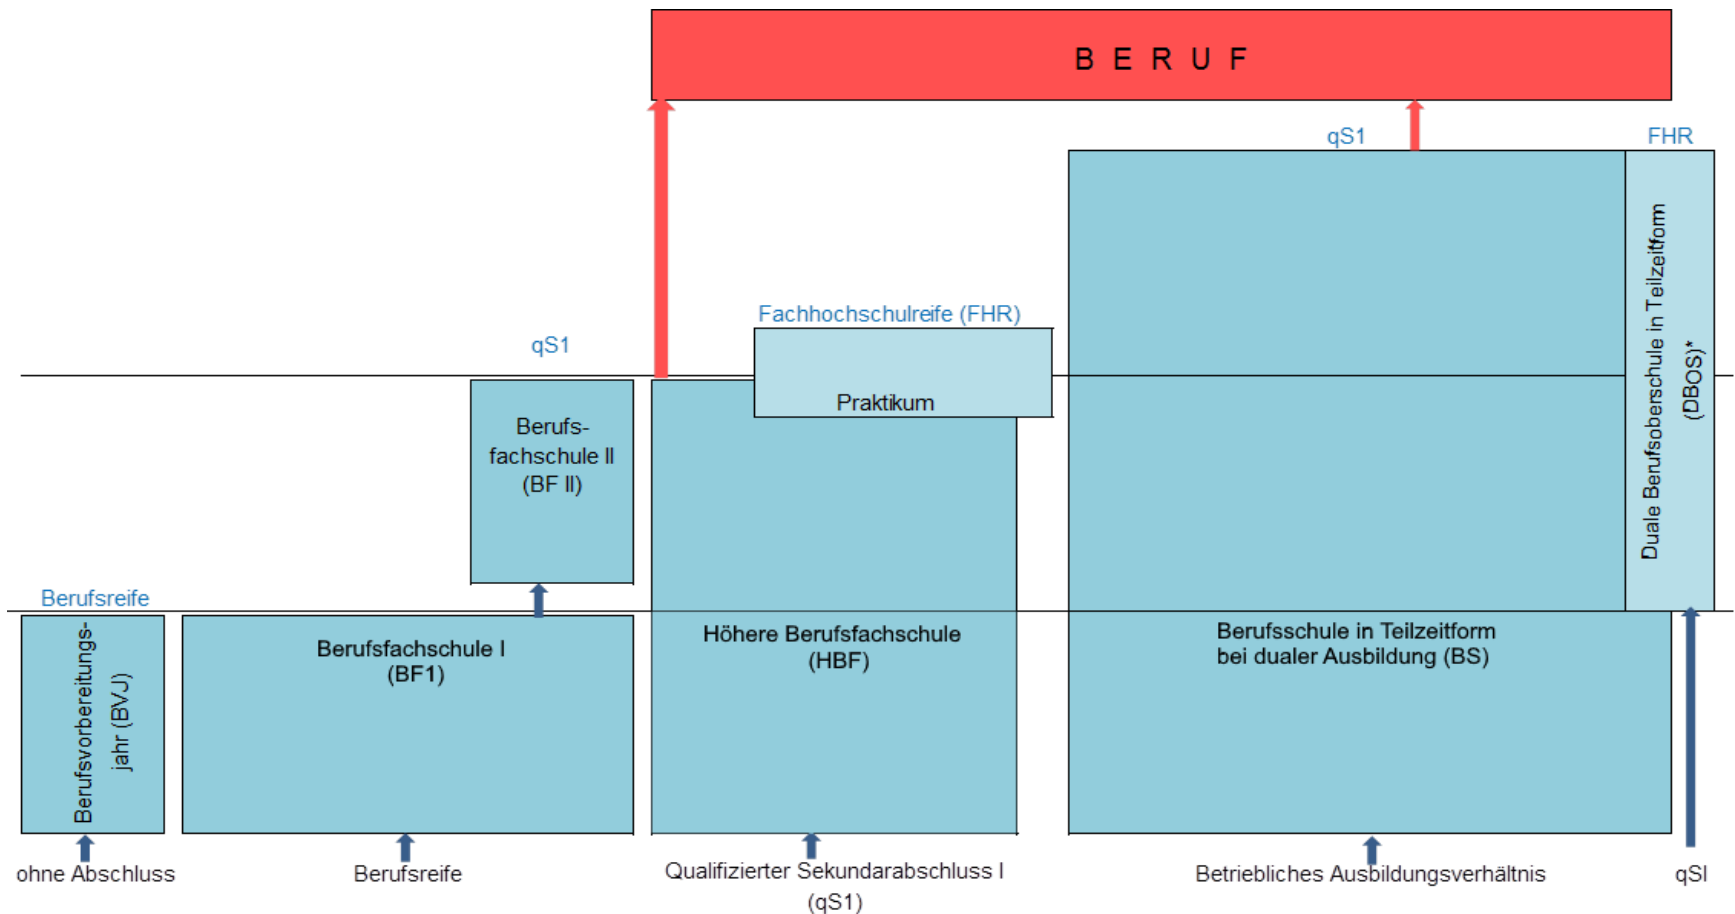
B E R U F

qS1

FHR

Fachhochschulreife (FHR)

qS1

Praktikum

Berufsfachschule II (BF II)

Duale Berufsoberschule in Teilzeitform (DBOS)*

Berufsreife

Berufsvorbereitungsjahr (BVJ)

Berufsfachschule I (BF1)

Höhere Berufsfachschule (HBF)

Berufsschule in Teilzeitform bei dualer Ausbildung (BS)

ohne Abschluss

Berufsreife

Qualifizierter Sekundarabschluss I (qS1)

Betriebliches Ausbildungsverhältnis

qSI